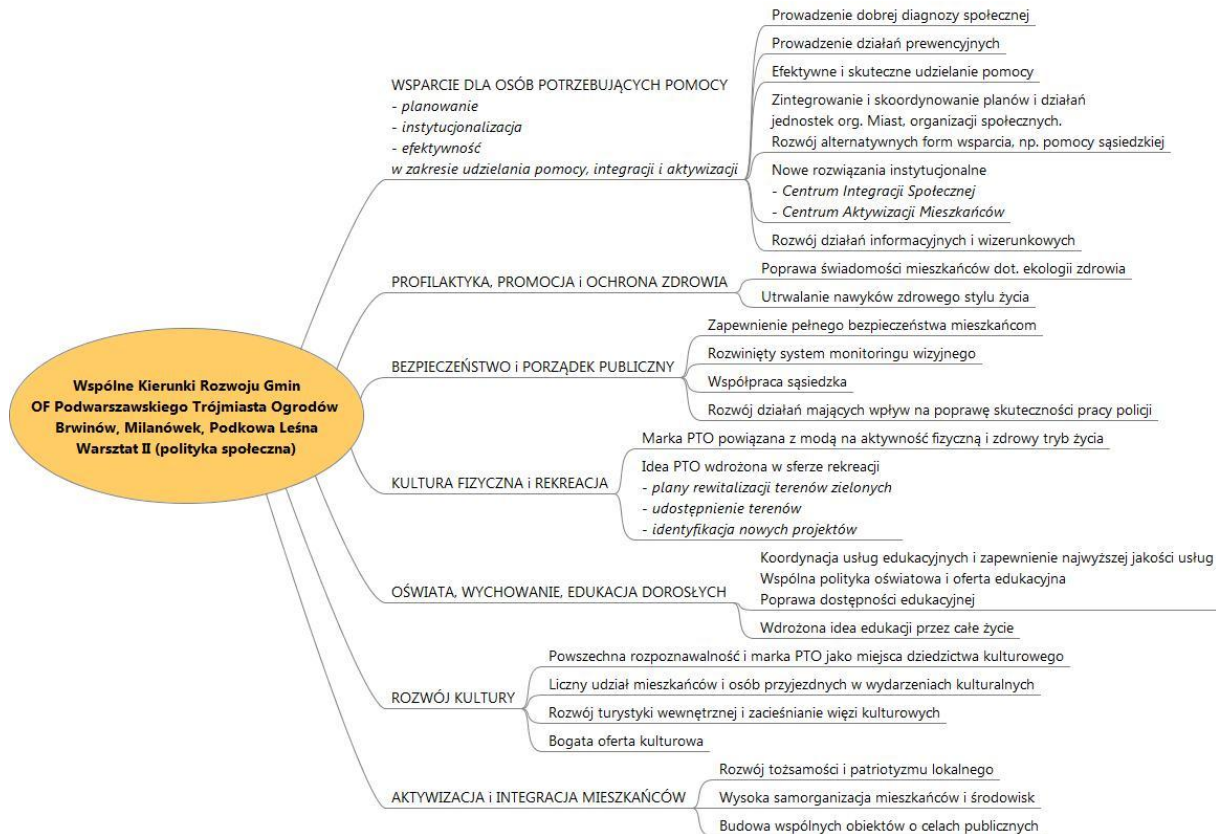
Wspólne Kierunki Rozwoju Gmin
OF Podwarszawskiego Trójmiasta Ogrodów
Brwinów, Milanówek, Podkowa Leśna
Warsztat II (polityka społeczna)

WSPARCIE DLA OSÓB POTRZEBUJĄCYCH POMOCY
- *planowanie*
- *instytucjonalizacja*
- *efektywność*
*w zakresie udzielania pomocy, integracji i aktywizacji*

Prowadzenie dobrej diagnozy społecznej

Prowadzenie działań prewencyjnych

Efektywne i skuteczne udzielanie pomocy

Zintegrowanie i skoordynowanie planów i działań jednostek org. Miast, organizacji społecznych.

Rozwój alternatywnych form wsparcia, np. pomocy sąsiedzkiej

Nowe rozwiązania instytucjonalne
- *Centrum Integracji Społecznej*
- *Centrum Aktywizacji Mieszkańców*

Rozwój działań informacyjnych i wizerunkowych

PROFILAKTYKA, PROMOCJA i OCHRONA ZDROWIA

Poprawa świadomości mieszkańców dot. ekologii zdrowia

Utrwalanie nawyków zdrowego stylu życia

BEZPIECZEŃSTWO i PORZĄDEK PUBLICZNY

Zapewnienie pełnego bezpieczeństwa mieszkańcom

Rozwinięty system monitoringu wizyjnego

Współpraca sąsiedzka

Rozwój działań mających wpływ na poprawę skuteczności pracy policji

KULTURA FIZYCZNA i REKREACJA

Marka PTO powiązana z modą na aktywność fizyczną i zdrowy tryb życia

Idea PTO wdrożona w sferze rekreacji
- *plany rewitalizacji terenów zielonych*
- *udostępnienie terenów*
- *identyfikacja nowych projektów*

OŚWIATA, WYCHOWANIE, EDUKACJA DOROSŁYCH

Koordynacja usług edukacyjnych i zapewnienie najwyższej jakości usług
Wspólna polityka oświatowa i oferta edukacyjna
Poprawa dostępności edukacyjnej

Wdrożona idea edukacji przez całe życie

ROZWÓJ KULTURY

Powszechna rozpoznawalność i marka PTO jako miejsca dziedzictwa kulturowego

Liczny udział mieszkańców i osób przyjezdnych w wydarzeniach kulturalnych

Rozwój turystyki wewnętrznej i zacieśnianie więzi kulturowych

Bogata oferta kulturowa

AKTYWIZACJA i INTEGRACJA MIESZKAŃCÓW

Rozwój tożsamości i patriotyzmu lokalnego

Wysoka samorganizacja mieszkańców i środowisk

Budowa wspólnych obiektów o celach publicznych